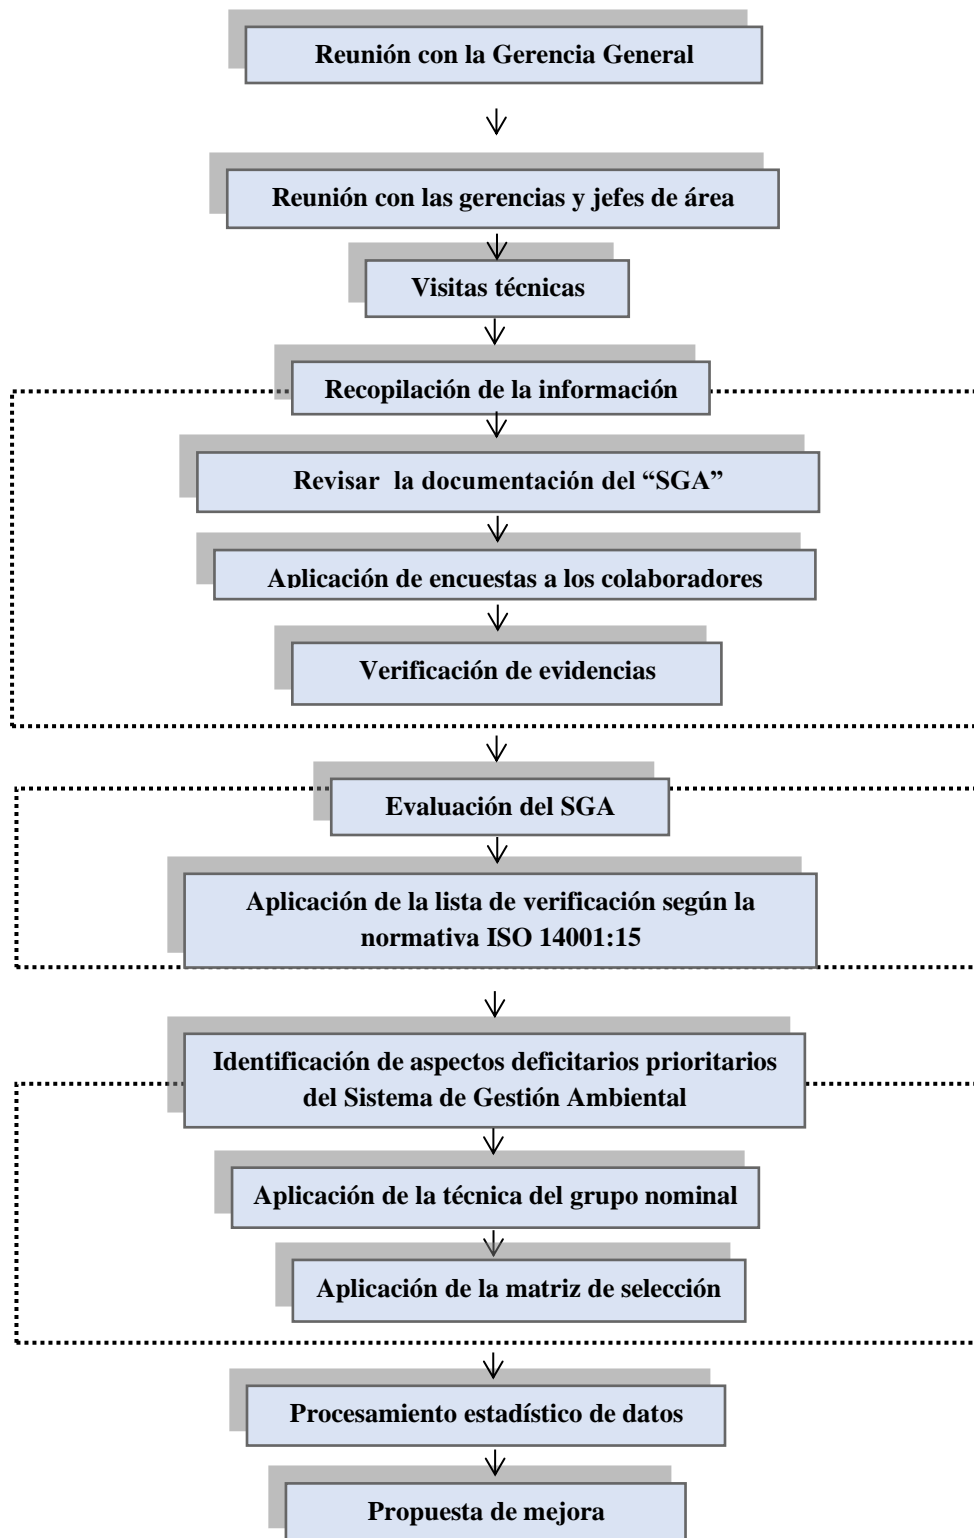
Reunión con la Gerencia General

Reunión con las gerencias y jefes de área

Visitas técnicas

Recopilación de la información

Revisar la documentación del “SGA”

Aplicación de encuestas a los colaboradores

Verificación de evidencias

Evaluación del SGA

Aplicación de la lista de verificación según la normativa ISO 14001:15

Identificación de aspectos deficitarios prioritarios del Sistema de Gestión Ambiental

Aplicación de la técnica del grupo nominal

Aplicación de la matriz de selección

Procesamiento estadístico de datos

Propuesta de mejora